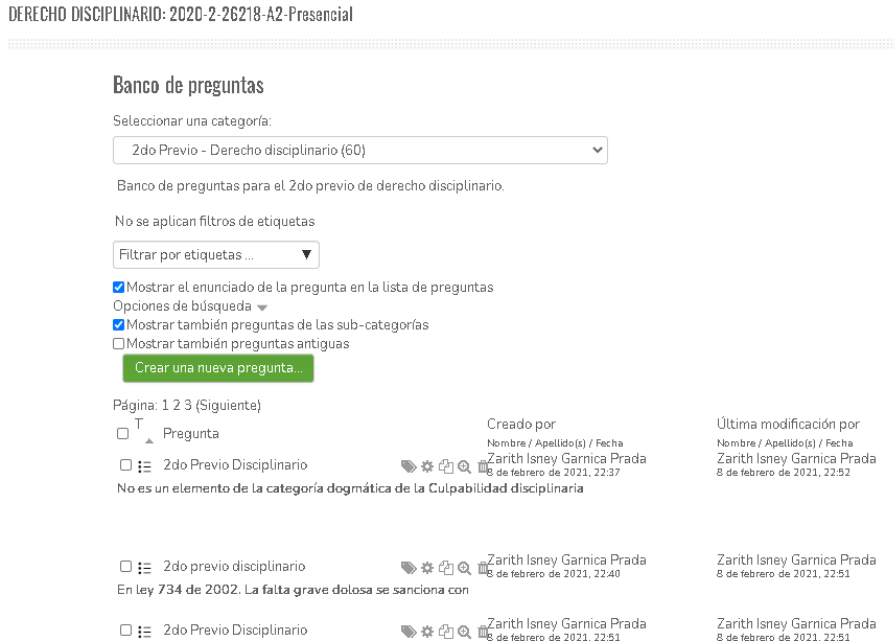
DERECHO DISCIPLINARIO: 2020-2-26218-A2-Presencial

Banco de preguntas

Seleccionar una categoría:

2do Previo - Derecho disciplinario (60)

Banco de preguntas para el 2do previo de derecho disciplinario.

No se aplican filtros de etiquetas

Filtrar por etiquetas ...

Mostrar el enunciado de la pregunta en la lista de preguntas
Opciones de búsqueda
Mostrar también preguntas de las sub-categorías
Mostrar también preguntas antiguas

Crear una nueva pregunta...

Página: 1 2 3 (Siguiente)

| T Pregunta | Creado por Nombre / Apellido(s) / Fecha | Última modificación por Nombre / Apellido(s) / Fecha |
|---|---|---|
| 2do Previo Disciplinario | Zarith Isney Garnica Prada 8 de febrero de 2021, 22:37 | Zarith Isney Garnica Prada 8 de febrero de 2021, 22:52 |
| No es un elemento de la categoría dogmática de la Culpabilidad disciplinaria | | |
| 2do previo disciplinario | Zarith Isney Garnica Prada 8 de febrero de 2021, 22:40 | Zarith Isney Garnica Prada 8 de febrero de 2021, 22:51 |
| En ley 734 de 2002. La falta grave dolosa se sanciona con | | |
| 2do Previo Disciplinario | Zarith Isney Garnica Prada 8 de febrero de 2021, 22:51 | Zarith Isney Garnica Prada 8 de febrero de 2021, 22:51 |